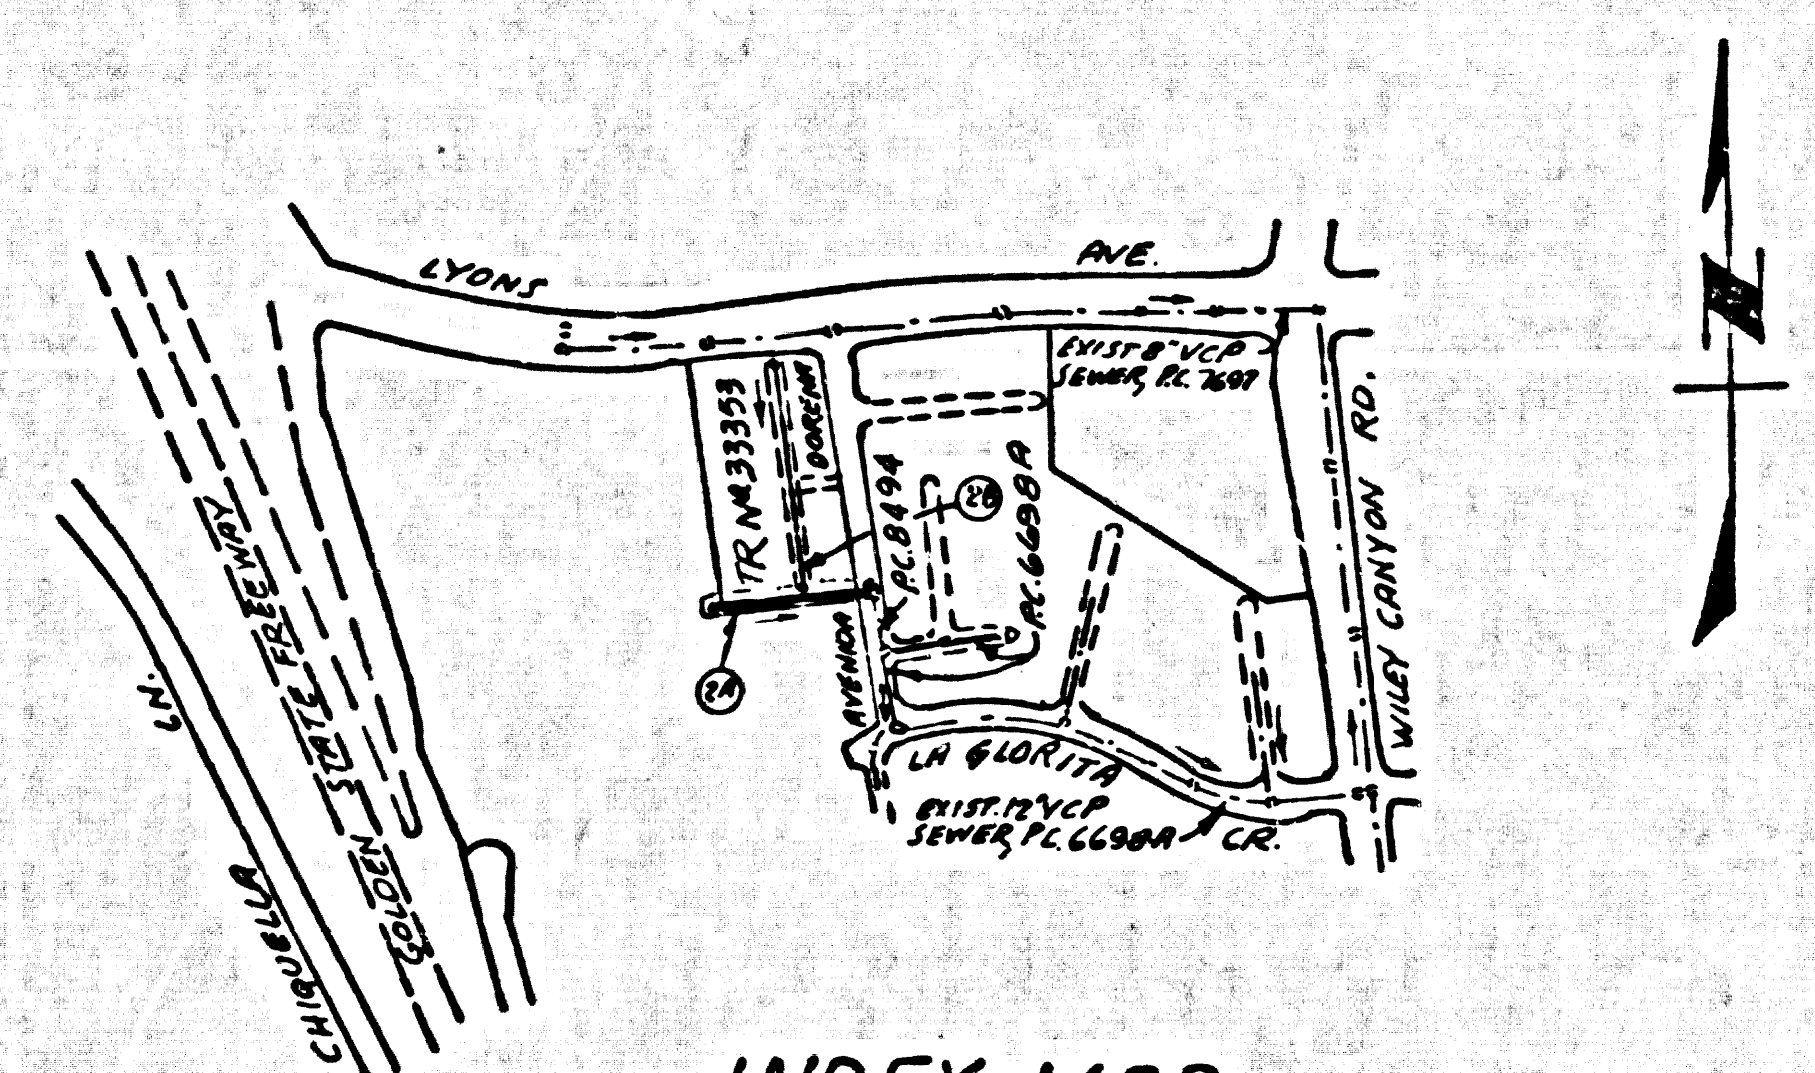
LYONS AVE.

EXIST 8" VCP SEWER, P.C. 7697

TR. Nº 33353

DORENA

P.C. 8494

P.C. 6698A

2B

2A

AVENIDA

WILEY CANYON RD.

LA GLORITA CR.

EXIST. 12" VCP SEWER P.C. 6698A

GOLDEN STATE FREEWAY

CHIQUELLA LN.

N

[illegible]